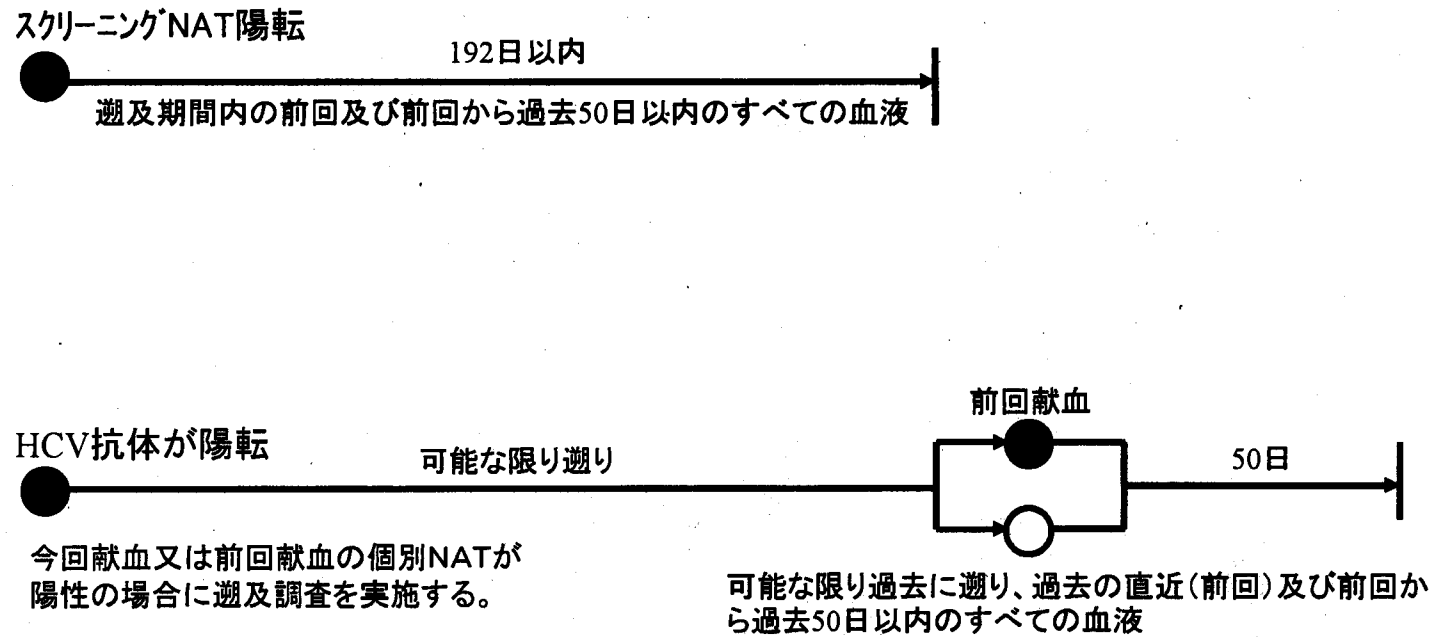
スクリーニングNAT陽転

192日以内

遡及期間内の前回及び前回から過去50日以内のすべての血液

HCV抗体が陽転

可能な限り遡り

前回献血

50日

今回献血又は前回献血の個別NATが陽性の場合に遡及調査を実施する。

可能な限り過去に遡り、過去の直近(前回)及び前回から過去50日以内のすべての血液